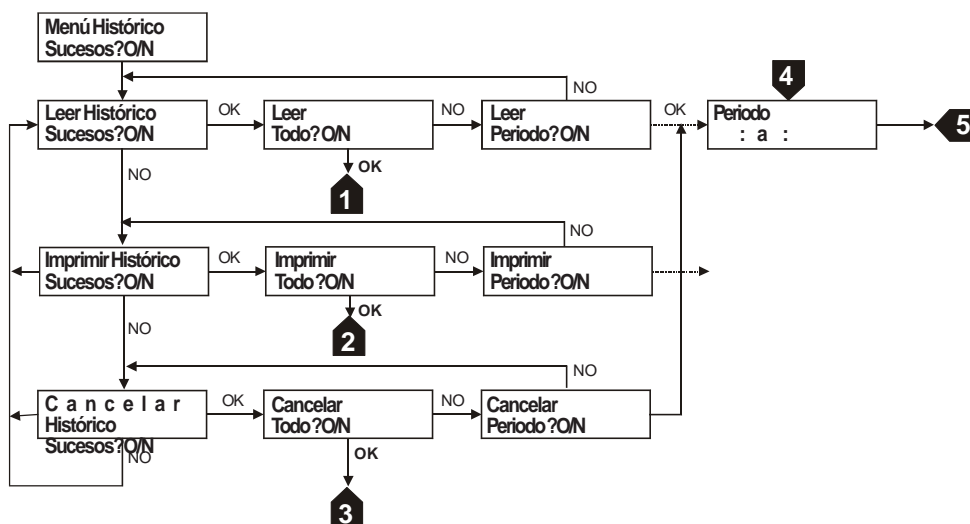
Menú Histórico
Sucesos?O/N

NO

Leer Histórico
Sucesos?O/N

OK

Leer
Todo?O/N

OK

1

NO

Leer
Periodo?O/N

OK

4

Periodo
: a :

5

NO

NO

Imprimir Histórico
Sucesos?O/N

OK

Imprimir
Todo?O/N

OK

2

NO

Imprimir
Periodo?O/N

NO

NO

Cancelar
Histórico
Sucesos?O/N

NO

OK

Cancelar
Todo?O/N

OK

3

NO

Cancelar
Periodo?O/N